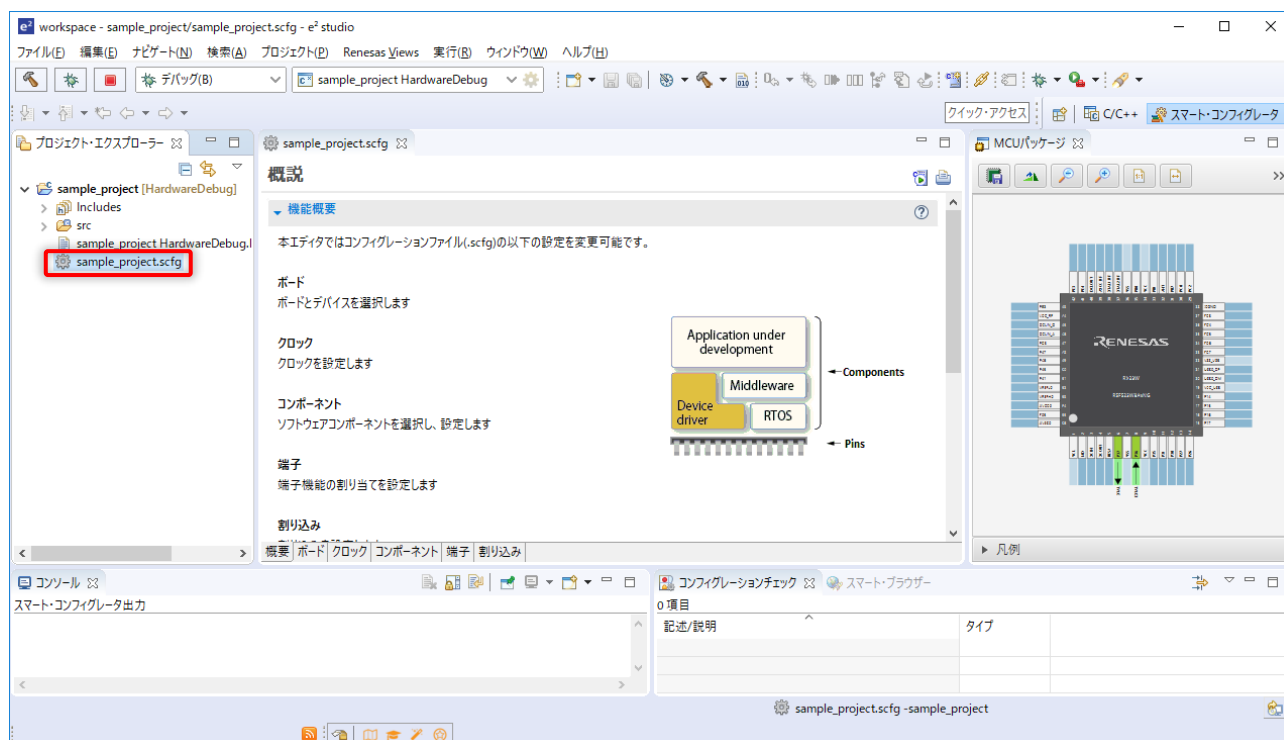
workspace - sample_project/sample_project.scfg - e² studio

ファイル(F) 編集(E) ナビゲート(N) 検索(A) プロジェクト(P) Renesas Views 実行(R) ウィンドウ(W) ヘルプ(H)

デバッグ(B)
sample_project HardwareDebug

クイック・アクセス
C/C++
スマート・コンフィグレータ

プロジェクト・エクスプローラー

sample_project [HardwareDebug]
Includes
src
sample_project HardwareDebug.l
sample_project.scfg

sample_project.scfg

概説

機能概要

本エディタではコンフィグレーションファイル(.scfg)の以下の設定を変更可能です。

ボード
ボードとデバイスを選択します

クロック
クロックを設定します

コンポーネント
ソフトウェアコンポーネントを選択し、設定します

端子
端子機能の割り当てを設定します

割り込み

Application under development
Middleware
Device driver
RTOS
Components
Pins

概要 ボード クロック コンポーネント 端子 割り込み

MCUパッケージ

RENESAS

凡例

コンソール
スマート・コンフィグレータ出力

コンフィグレーションチェック
スマート・ブラウザー
0 項目

| 記述/説明 | タイプ |
|---|---|
| | |
| | |

sample_project.scfg -sample_project